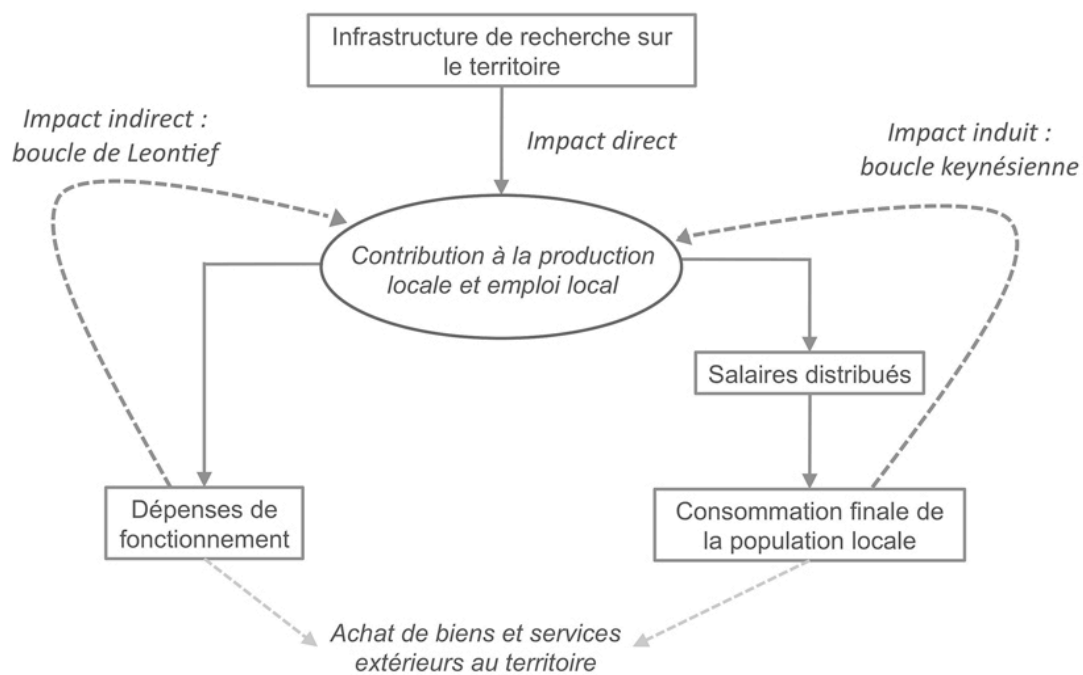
Infrastructure de recherche sur le territoire

Impact indirect : boucle de Leontief

Impact direct

Impact induit : boucle keynésienne

Contribution à la production locale et emploi local

Salaires distribués

Dépenses de fonctionnement

Consommation finale de la population locale

Achat de biens et services extérieurs au territoire